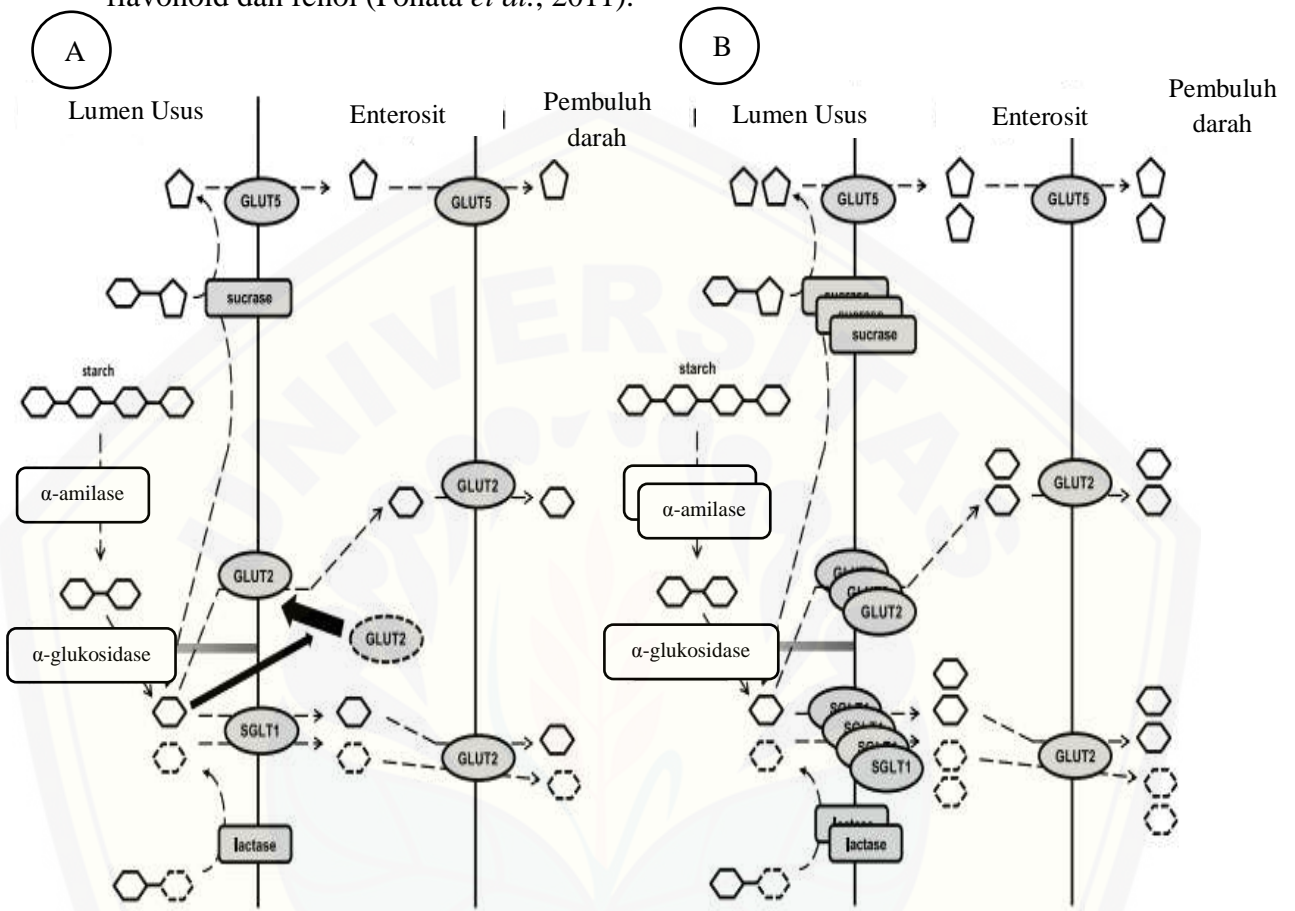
flavonoid dan fenol (Tonata et al., 2011).

A

B

Lumen Usus

Enterosit

Pembuluh darah

GLUT5

GLUT5

sucrase

starch

α-amilase

GLUT2

GLUT2

GLUT2

α-glukosidase

SGLT1

GLUT2

lactase

Lumen Usus

Enterosit

Pembuluh darah

GLUT5

GLUT5

sucrase

starch

α-amilase

GLUT2

GLUT2

α-glukosidase

SGLT1

GLUT2

lactase